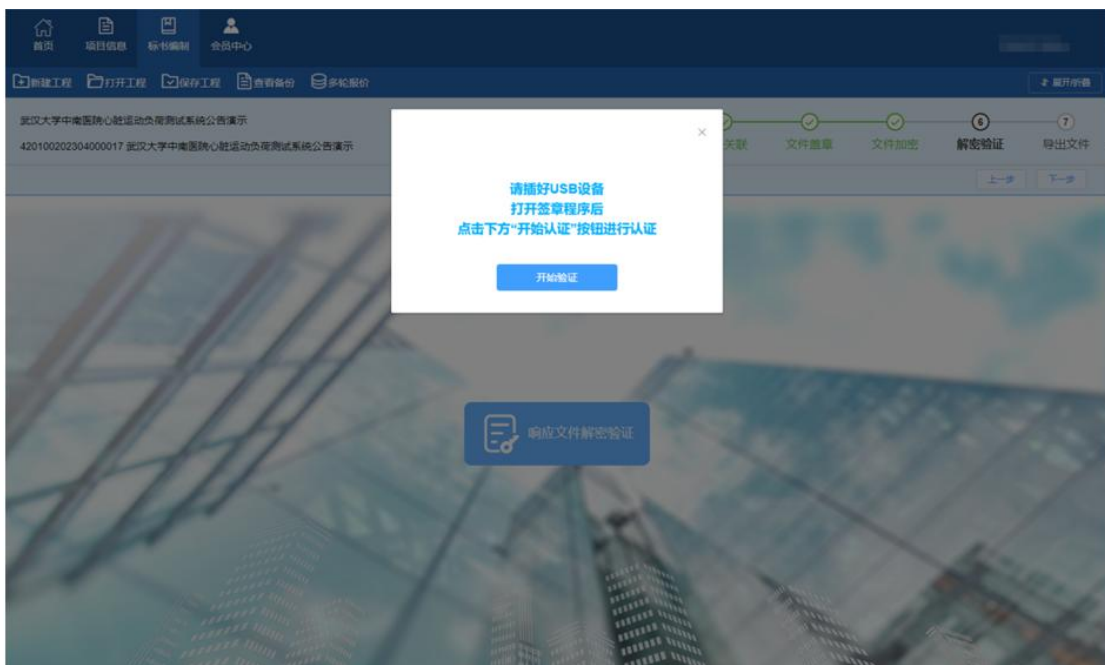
首页 项目信息 标书编制 会员中心

新建工程 打开工程 保存工程 查看备份 多轮报价

展开侧栏

武汉大学中南医院心脏运动负荷测试系统公告演示
4201002023040000017 武汉大学中南医院心脏运动负荷测试系统公告演示

关联 文件盖章 文件加密 6 解密验证 7 导出文件

上一步 下一步

×

请插好USB设备
打开签章程序后
点击下方"开始认证"按钮进行认证

开始验证

响应文件解密验证